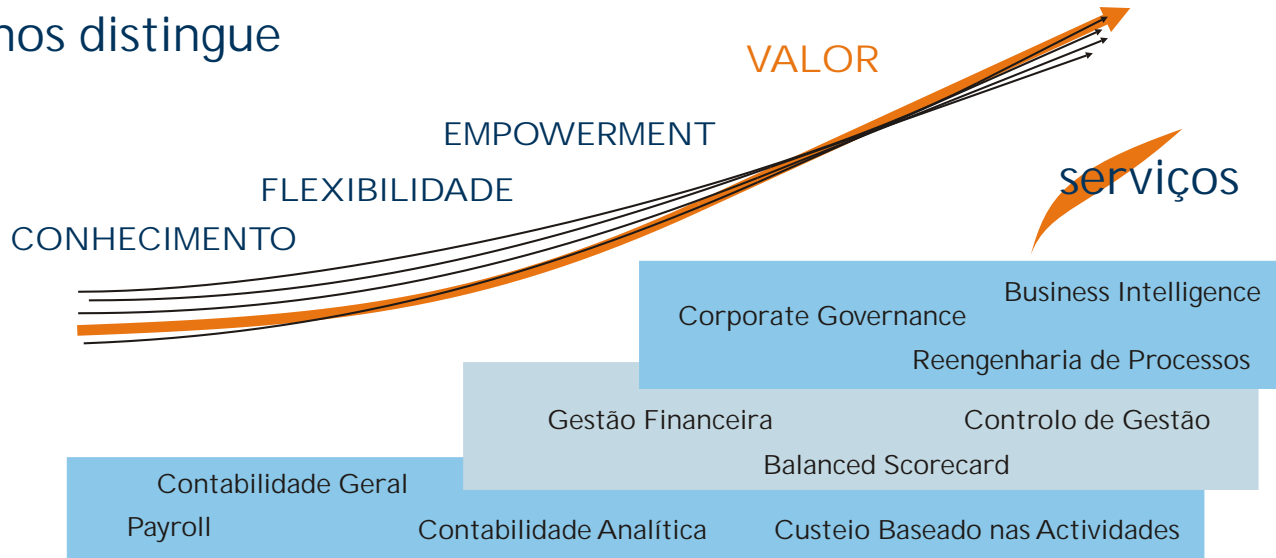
nos distingue

VALOR

EMPOWERMENT

FLEXIBILIDADE

CONHECIMENTO

serviços

Business Intelligence

Corporate Governance

Reengenharia de Processos

Gestão Financeira

Controlo de Gestão

Balanced Scorecard

Contabilidade Geral

Payroll

Contabilidade Analítica

Custeio Baseado nas Actividades